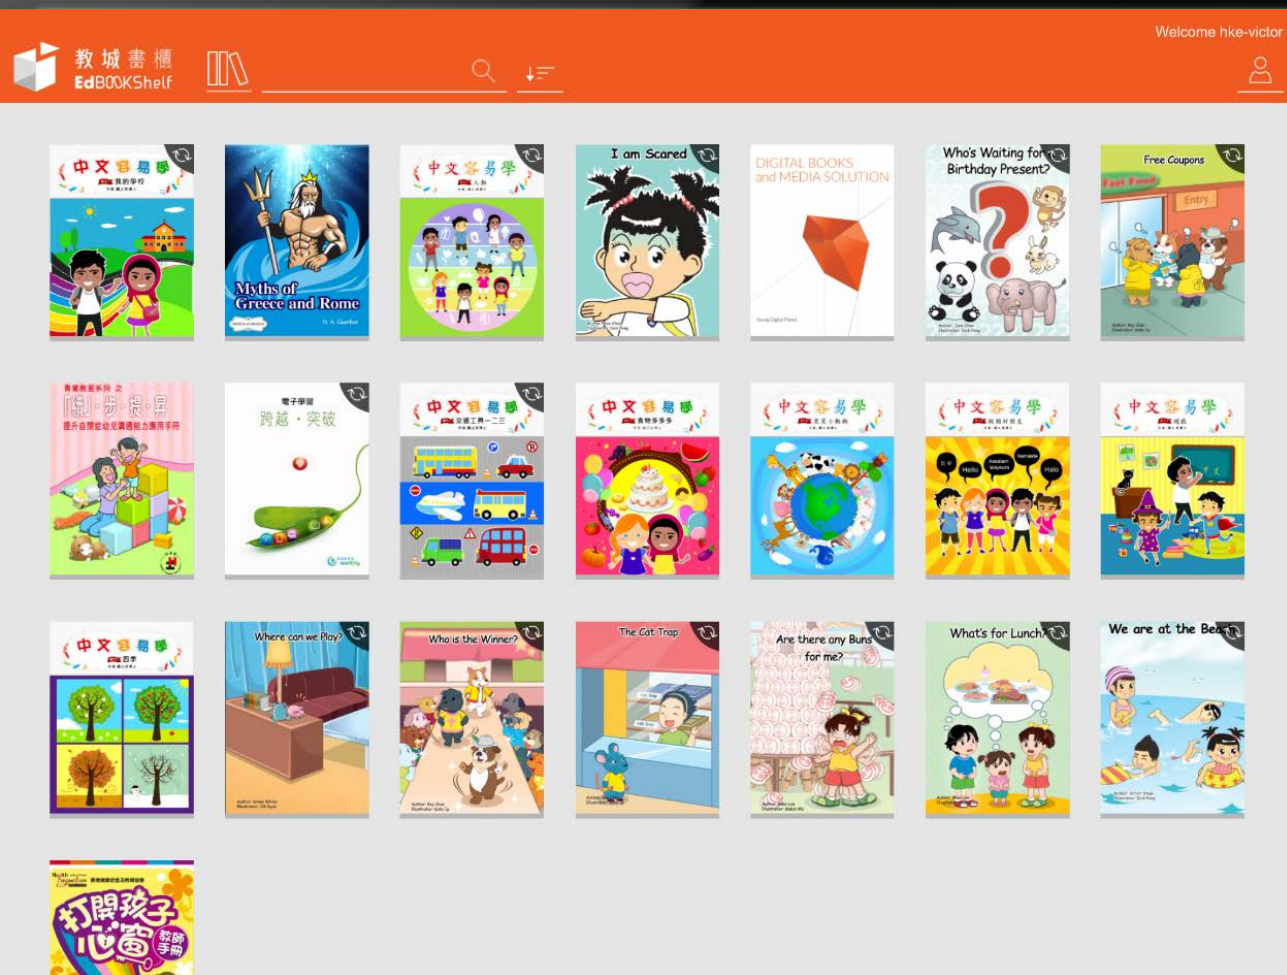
教城書櫃
EdBOOKShelf

Welcome hke-victor

中文容易學
我的學校

Myths of Greece and Rome
H. A. Guerber

中文容易學
人物

I am Scared

DIGITAL BOOKS and MEDIA SOLUTION

Who's Waiting for Birthday Present?

Free Coupons
Fast Food
Entry

青藍教室系列 之
「讀」・「步」・「提」・「昇」
提升自閉症幼兒溝通能力應用手冊

電子學習
跨越・突破

中文容易學
交通工具一二三

中文容易學
食物多多多

中文容易學
天天小動物

中文容易學
你說好朋友
Hello
Halo

中文容易學
玩具

中文容易學
四季

Where can we Play?

Who is the Winner?

The Cat Trap

Are there any Buns for me?

What's for Lunch?

We are at the Bea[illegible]

打開孩子心窗
教師手冊